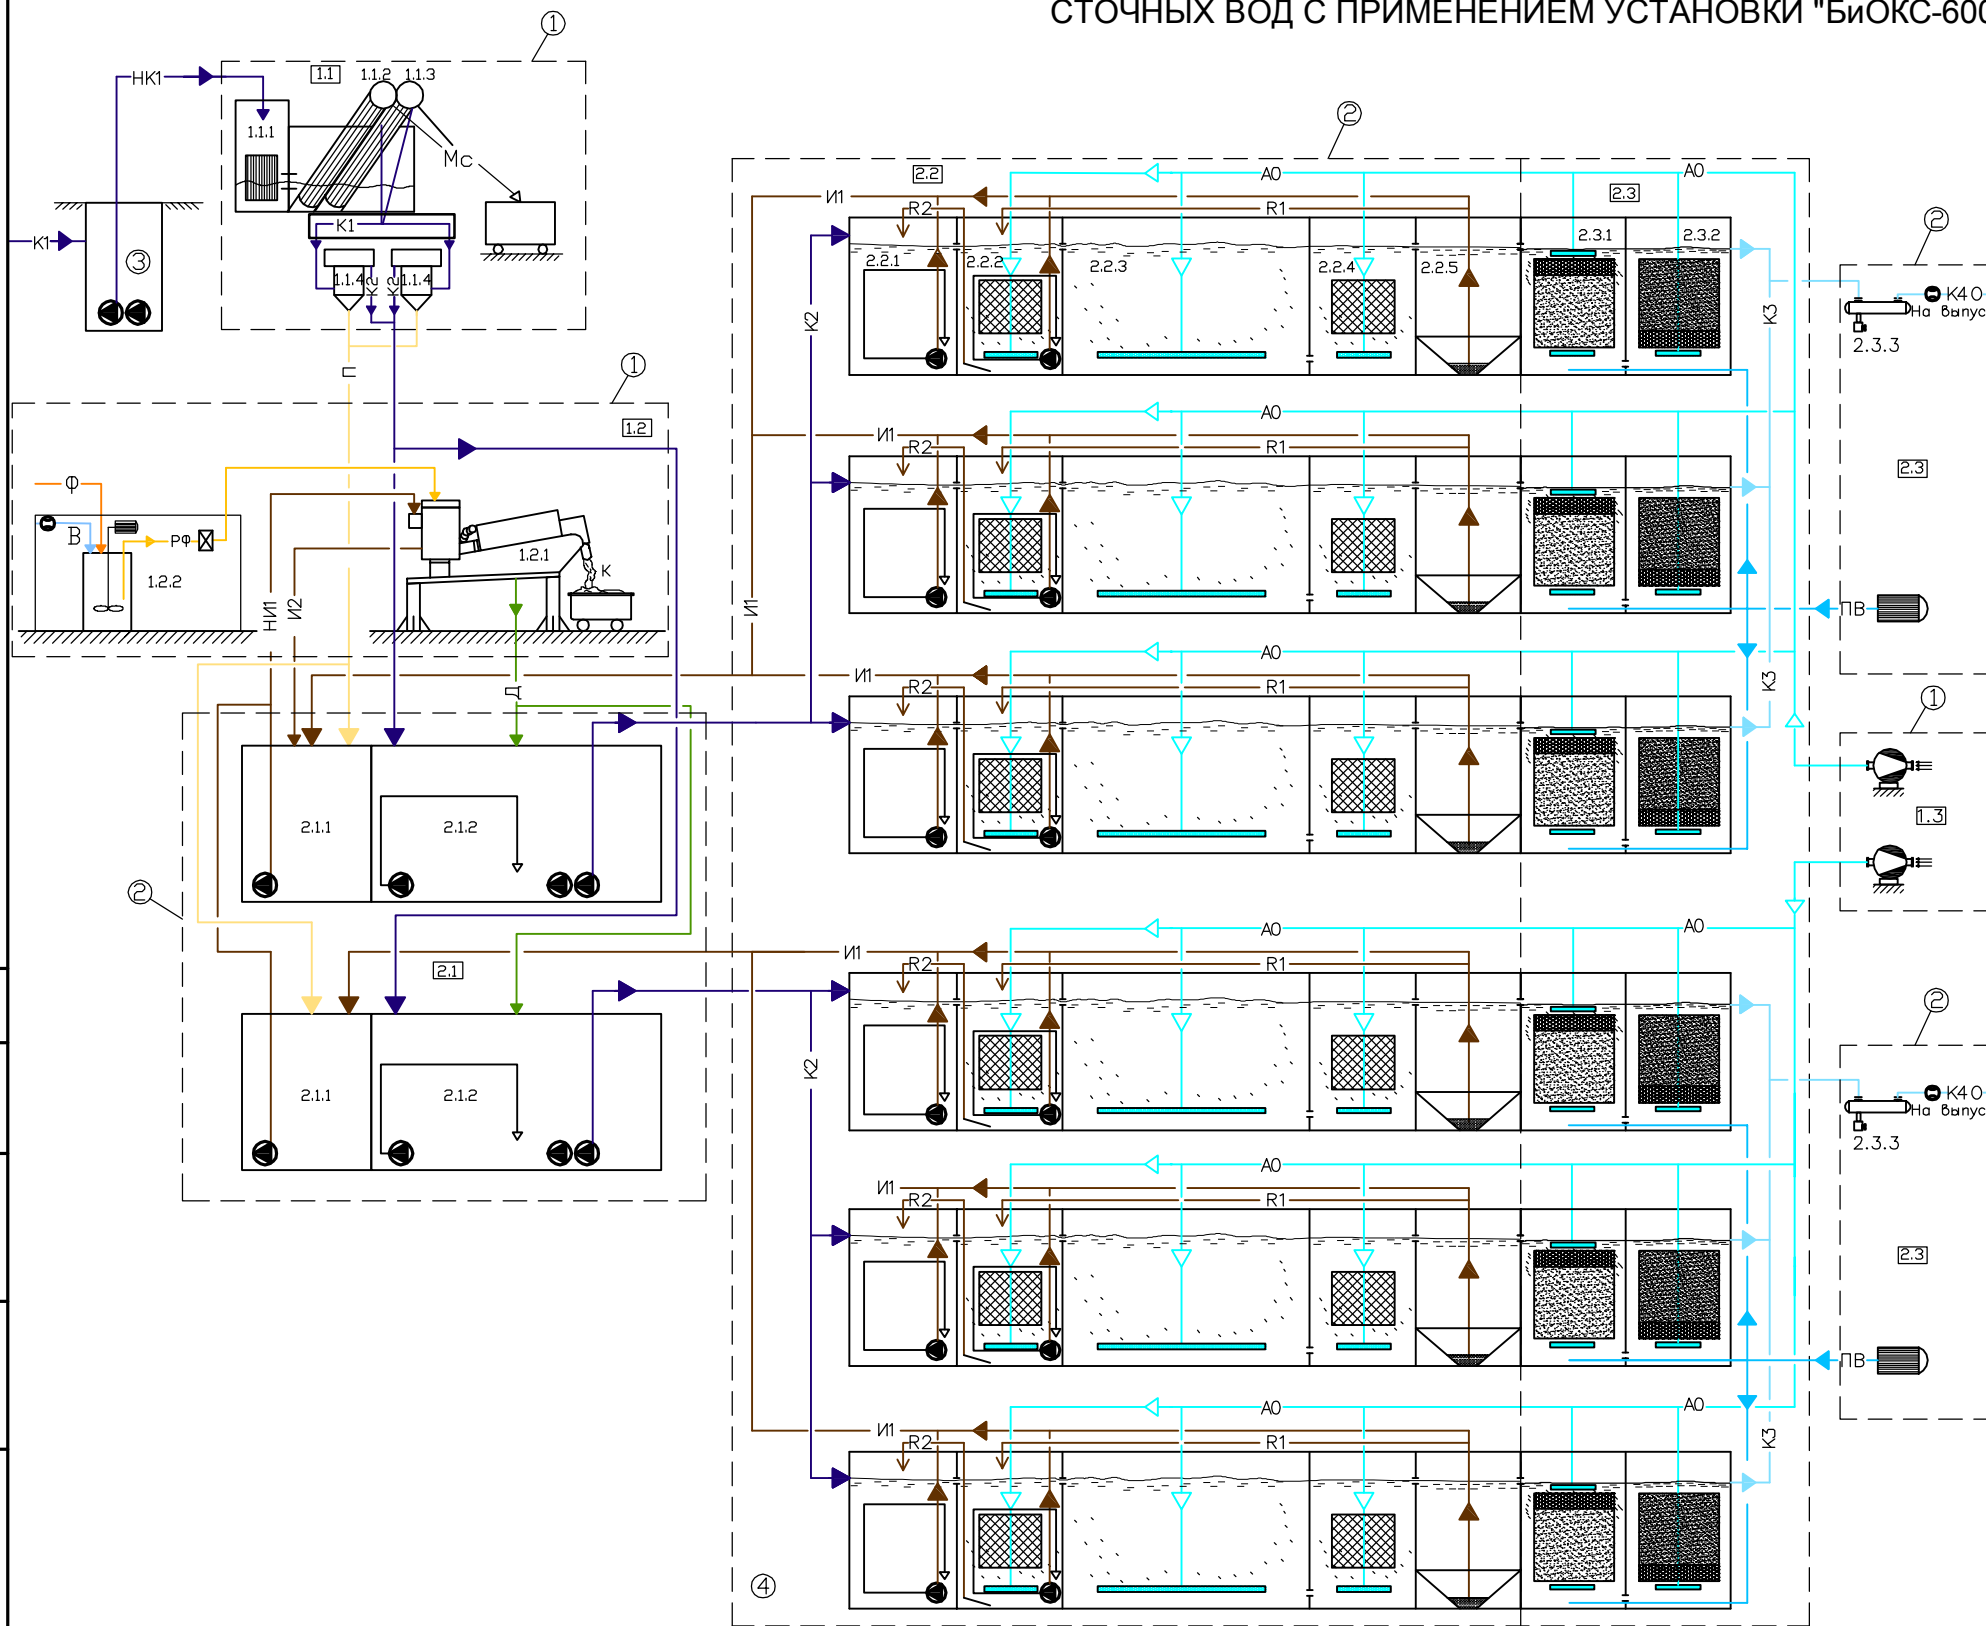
СТОЧНЫХ ВОД С ПРИМЕНЕНИЕМ УСТАНОВКИ "БиОКС-600

①
НК1
1.1
1.1.2
1.1.3
1.1.1
Мс
К1
К1
③
1.1.4
1.1.4
П
①
1.2
Ф
В
Рф
1.2.2
1.2.1
К
НИ1
И2
Д
②
2.1.1
2.1.2
2.1
2.1.1
2.1.2

②
2.2
2.3
АО
И1
R2
R1
2.2.1
2.2.2
2.2.3
2.2.4
2.2.5
2.3.1
2.3.2
К2
К3
②
К4 О
На выпус
2.3.3
2.3
ПВ
①
1.3
АО
И1
R2
R1
АО
И1
R2
R1
И1
К2
АО
И1
R2
R1
②
К4 О
На выпус
2.3.3
2.3
ПВ
АО
И1
R2
R1
АО
И1
R2
R1
К3
④